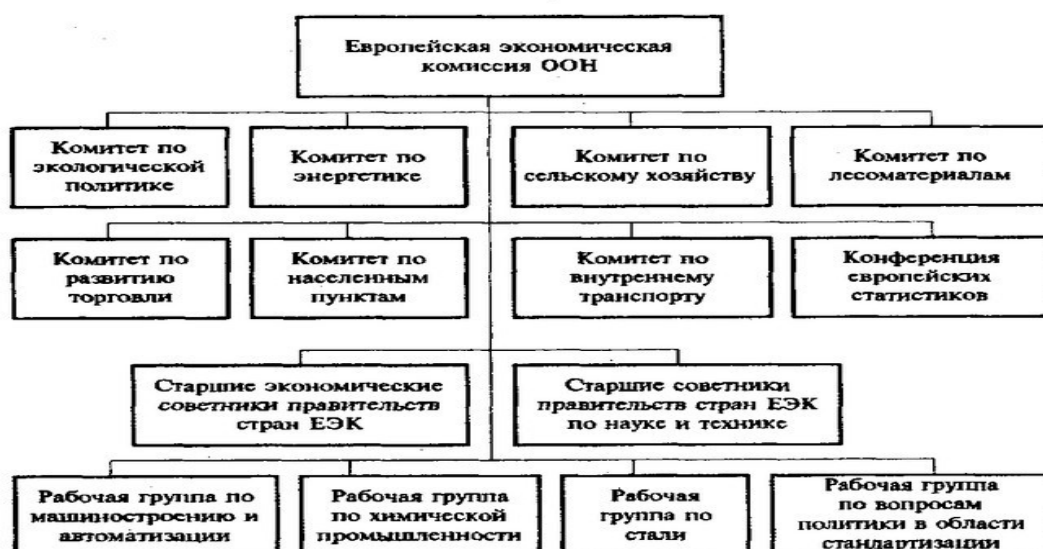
Европейская экономическая комиссия ООН

Комитет по экологической политике

Комитет по энергетике

Комитет по сельскому хозяйству

Комитет по лесоматериалам

Комитет по развитию торговли

Комитет по населенным пунктам

Комитет по внутреннему транспорту

Конференция европейских статистиков

Старшие экономические советники правительств стран ЕЭК

Старшие советники правительств стран ЕЭК по науке и технике

Рабочая группа по машиностроению и автоматизации

Рабочая группа по химической промышленности

Рабочая группа по стали

Рабочая группа по вопросам политики в области стандартизации